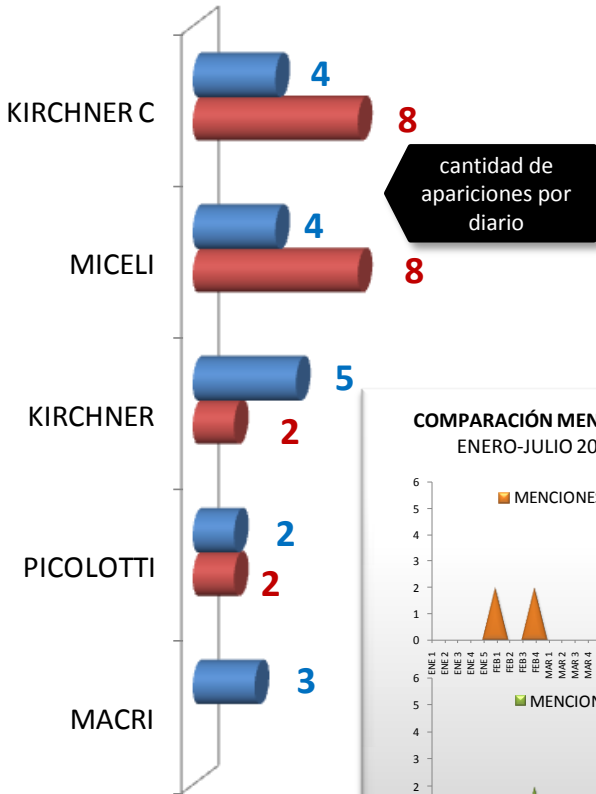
KIRCHNER C
4
8
cantidad de apariciones por diario
MICELI
4
8
KIRCHNER
5
2
PICOLOTTI
2
2
MACRI
3

COMPARACIÓN MEN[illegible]
ENERO-JULIO 20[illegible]
6
5
4
3
2
1
0
MENCIONE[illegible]
ENE 1 ENE 2 ENE 3 ENE 4 ENE 5 FEB 1 FEB 2 FEB 3 FEB 4 MAR 1 MAR 2 MAR 3 MAR 4
6
5
4
3
2
MENCION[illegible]